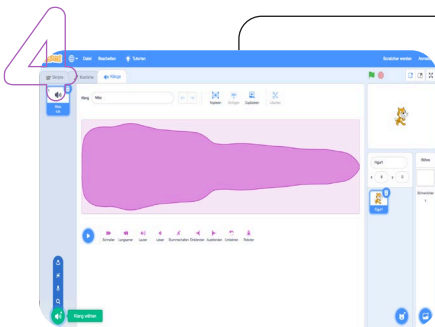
4

Datei Bearbeiten Tutorials Scratcher werden Anmelden

Skripte Kostüme Klänge

Miau 0.85

Klang Miau

Kopieren Einfügen Löschen Löschen

Schneller Langsamer Lauter Leiser Stummschalten Einblenden Ausblenden Umkehren Roboter

Figur1

Figur1

Bühne

Bühnenbilder 1

Klang wählen